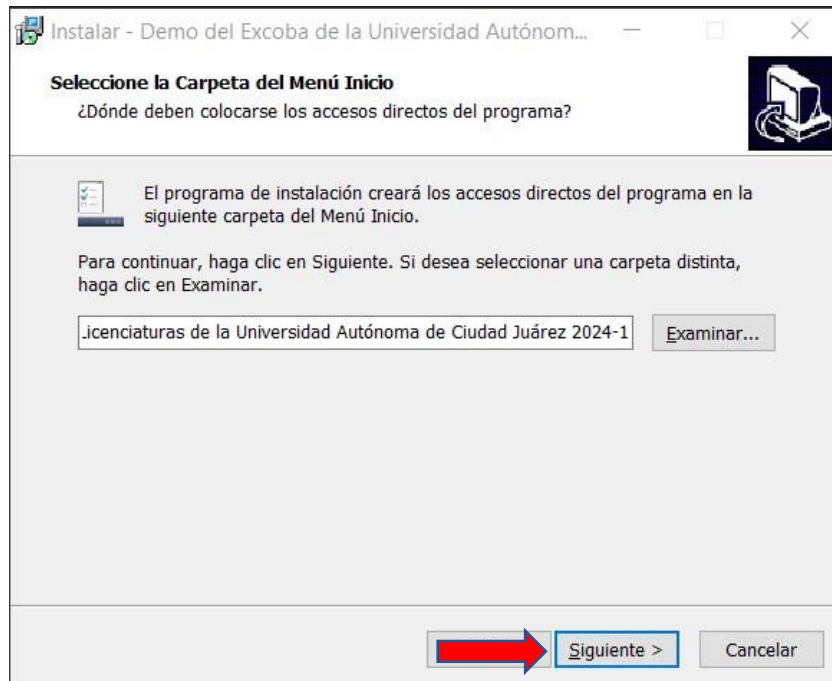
Instalar - Demo del Excoba de la Universidad Autónom...

Seleccione la Carpeta del Menú Inicio
¿Dónde deben colocarse los accesos directos del programa?

El programa de instalación creará los accesos directos del programa en la siguiente carpeta del Menú Inicio.

Para continuar, haga clic en Siguiente. Si desea seleccionar una carpeta distinta, haga clic en Examinar.

.icenciaturas de la Universidad Autónoma de Ciudad Juárez 2024-1

Examinar...

Siguiente >

Cancelar